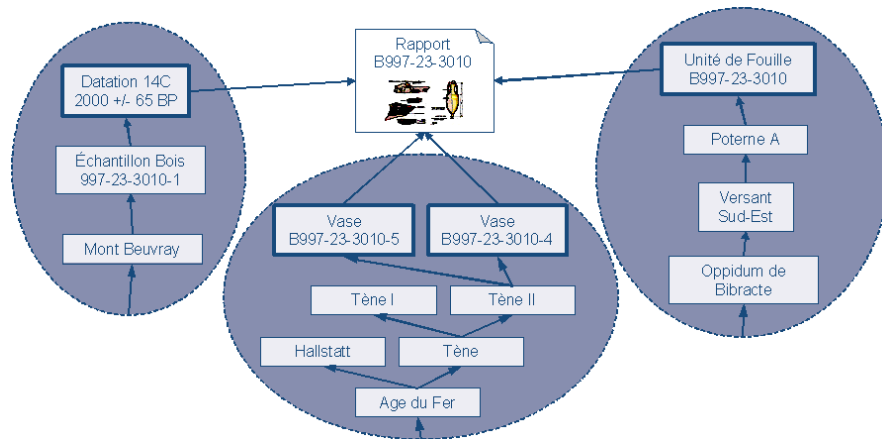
Rapport
B997-23-3010

Datation 14C
2000 +/- 65 BP

Échantillon Bois
997-23-3010-1

Mont Beuvray

Vase
B997-23-3010-5

Vase
B997-23-3010-4

Tène I

Tène II

Hallstatt

Tène

Age du Fer

Unité de Fouille
B997-23-3010

Poterne A

Versant
Sud-Est

Oppidum de
Bibracte